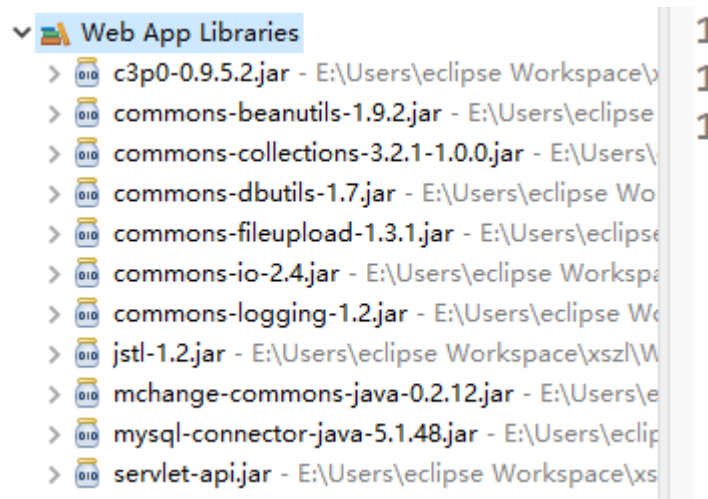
Web App Libraries
c3p0-0.9.5.2.jar - E:\Users\eclipse Workspace\x
commons-beanutils-1.9.2.jar - E:\Users\eclipse
commons-collections-3.2.1-1.0.0.jar - E:\Users\
commons-dbutils-1.7.jar - E:\Users\eclipse Wo
commons-fileupload-1.3.1.jar - E:\Users\eclipse
commons-io-2.4.jar - E:\Users\eclipse Workspa
commons-logging-1.2.jar - E:\Users\eclipse Wo
jstl-1.2.jar - E:\Users\eclipse Workspace\xszl\W
mchange-commons-java-0.2.12.jar - E:\Users\e
mysql-connector-java-5.1.48.jar - E:\Users\eclip
servlet-api.jar - E:\Users\eclipse Workspace\xs

1
1
1